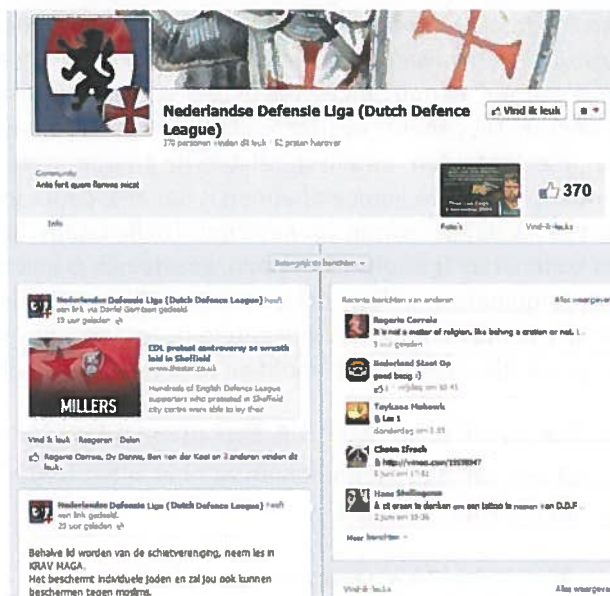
Nederlandse Defensie Liga (Dutch Defence League)

Vind ik leuk

370 personen vinden dit leuk · 52 praten hierover

Community

Ante fert quam flamma micat

370

Info

Foto's

Vind-ik-leuks

Belangrijkste berichten

Nederlandse Defensie Liga (Dutch Defence League) heeft een link via David Gerritsen gedeeld.

23 uur geleden

EDL protest controversy as wreath laid in Sheffield

www.thestar.co.uk

Hundreds of English Defence League supporters who protested in Sheffield city centre were able to lay their

MILLERS

Vind ik leuk · Reageren · Delen

Rogerio Correia, Dv Dennis, Ben van der Kaai en 2 anderen vinden dit leuk.

Nederlandse Defensie Liga (Dutch Defence League) heeft een link gedeeld.

23 uur geleden

Behalve lid worden van de schietvereniging, neem les in KRAV MAGA.

Het beschermt individuele joden en zal jou ook kunnen beschermen tegen moslims.

Recente berichten van anderen

Alles weergeven

Rogerio Correia

It's not a matter of religion, like beeing a cristian or not. I...

3 uur geleden

Nederland Staat Op

good bang :)

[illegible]

Taylanne Mohawk

Lee 1

Donderdag om 1:35

Chaim Efrach

http://vimeo.com/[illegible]

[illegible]

Hans Stellingwerf

Ik zit eraan te denken om een tattoo te nemen van D.D.F...

2 juni om 19:36

Meer berichten

Vind-ik-leuks

Alles weergeven